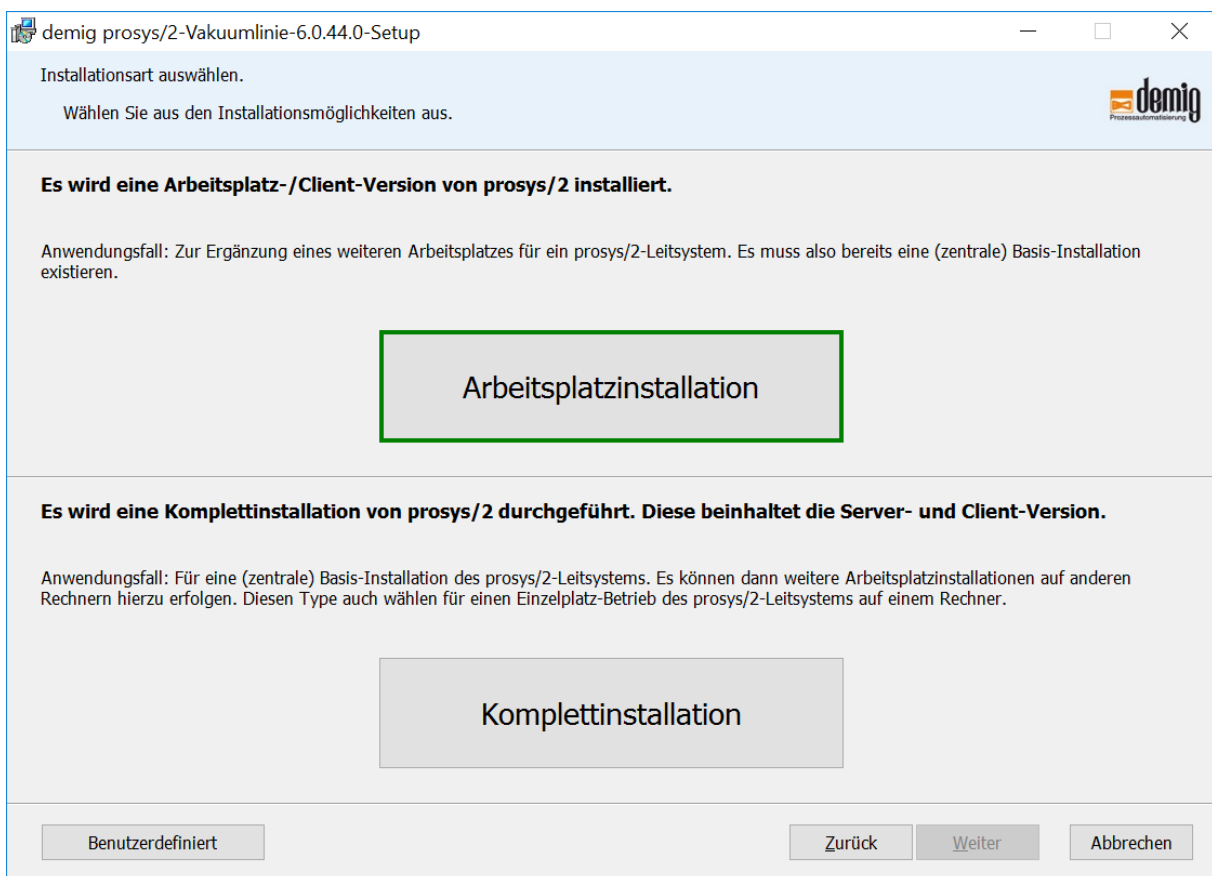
demig prosys/2-Vakuumlinie-6.0.44.0-Setup

Installationsart auswählen.

Wählen Sie aus den Installationsmöglichkeiten aus.

demig
Prozessautomatisierung

Es wird eine Arbeitsplatz-/Client-Version von prosys/2 installiert.

Anwendungsfall: Zur Ergänzung eines weiteren Arbeitsplatzes für ein prosys/2-Leitsystem. Es muss also bereits eine (zentrale) Basis-Installation existieren.

Arbeitsplatzinstallation

Es wird eine Komplettinstallation von prosys/2 durchgeführt. Diese beinhaltet die Server- und Client-Version.

Anwendungsfall: Für eine (zentrale) Basis-Installation des prosys/2-Leitsystems. Es können dann weitere Arbeitsplatzinstallationen auf anderen Rechnern hierzu erfolgen. Diesen Type auch wählen für einen Einzelplatz-Betrieb des prosys/2-Leitsystems auf einem Rechner.

Komplettinstallation

Benutzerdefiniert

Zurück

Weiter

Abbrechen